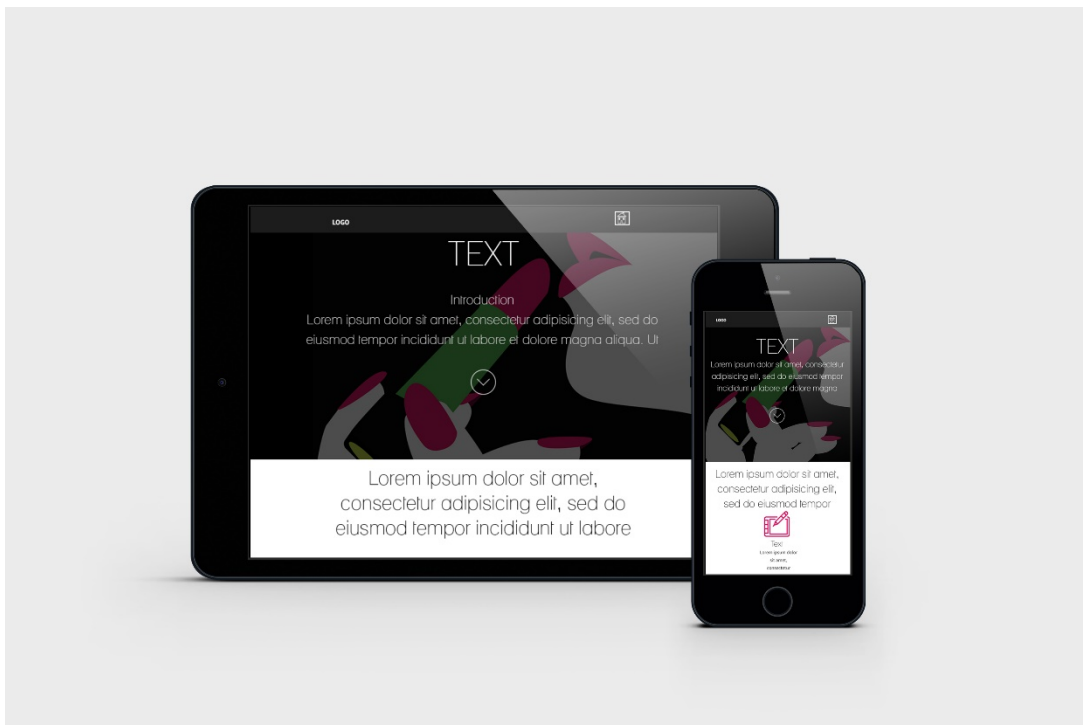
LOGO

TEXT

Introduction
Lorem ipsum dolor sit amet, consectetur adipisicing elit, sed do eiusmod tempor incididunt ut labore et dolore magna aliqua. Ut

Lorem ipsum dolor sit amet, consectetur adipisicing elit, sed do eiusmod tempor incididunt ut labore

LOGO

TEXT

Lorem ipsum dolor sit amet, consectetur adipisicing elit, sed do eiusmod tempor incididunt ut labore et dolore magna

Lorem ipsum dolor sit amet, consectetur adipisicing elit, sed do eiusmod tempor

Text
Lorem ipsum dolor sit amet, consectetur